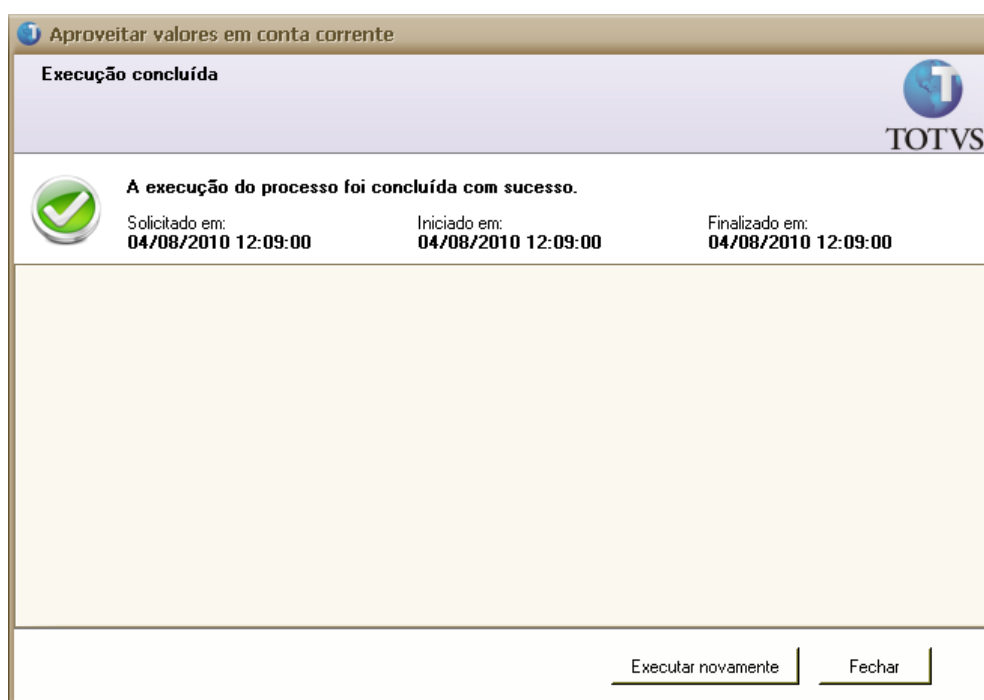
Aproveitar valores em conta corrente

Execução concluída

TOTVS

A execução do processo foi concluída com sucesso.

Solicitado em:
04/08/2010 12:09:00

Iniciado em:
04/08/2010 12:09:00

Finalizado em:
04/08/2010 12:09:00

Executar novamente

Fechar